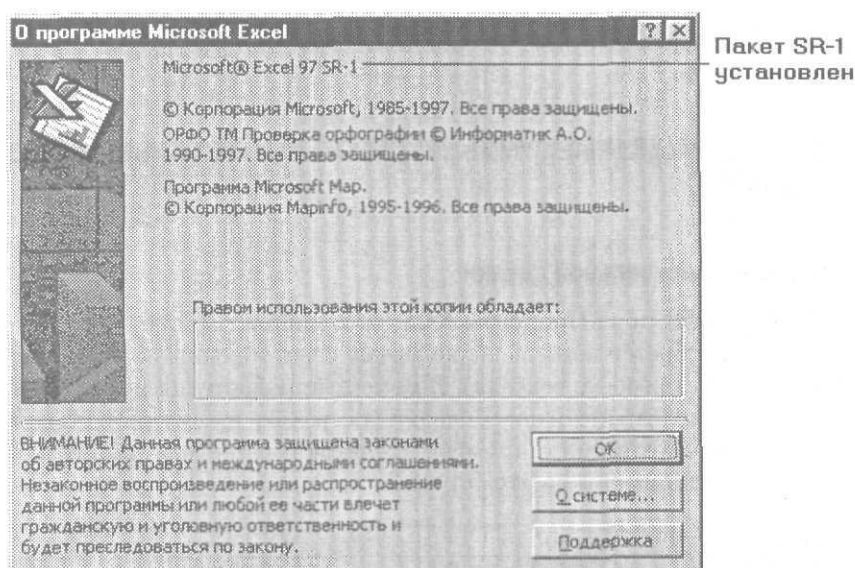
О программе Microsoft Excel

Пакет SR-1 установлен

Microsoft® Excel 97 SR-1

© Корпорация Microsoft, 1985-1997. Все права защищены.

ОРФО TM Проверка орфографии © Информатик А.О. 1990-1997. Все права защищены.

Программа Microsoft Map.
© Корпорация MapInfo, 1995-1996. Все права защищены.

Правом использования этой копии обладает:

ВНИМАНИЕ! Данная программа защищена законами об авторских правах и международными соглашениями. Незаконное воспроизведение или распространение данной программы или любой ее части влечет гражданскую и уголовную ответственность и будет преследоваться по закону.

OK

О системе...

Поддержка